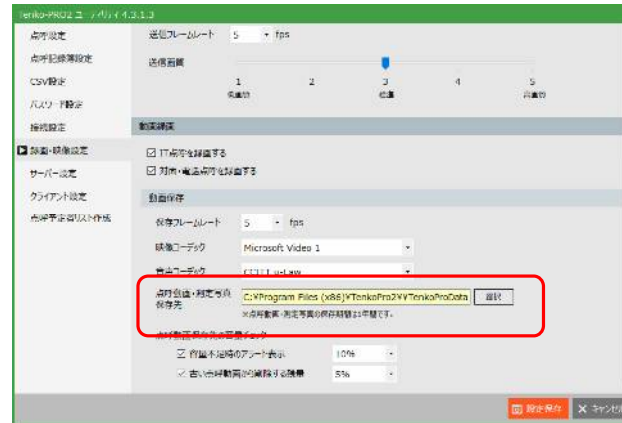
Tenko-PRO2 ユーティリティ 4.3.1.3

点呼設定
点呼記録簿設定
CSV設定
パスワード設定
接続設定
録画・映像設定
サーバー設定
クライアント設定
点呼予定者リスト作成

送信フレームレート 5 fps
送信画質
1 低画質
2
3 標準
4
5 高画質

動画録画
☑ IT点呼を録画する
☑ 対面・電話点呼を録画する

動画保存
保存フレームレート 5 fps
映像コーデック Microsoft Video 1
音声コーデック CCITT u-Law
点呼動画・判定写真保存先 C:¥Program Files (x86)¥TenkoPro2¥¥TenkoProData 選択
※点呼動画・判定写真の保存期間は1年間です。
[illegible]
☑ 容量不足時のアラート表示 10%
✓ 古い点呼動画から削除する容量 5%

設定保存 ✕ キャンセル